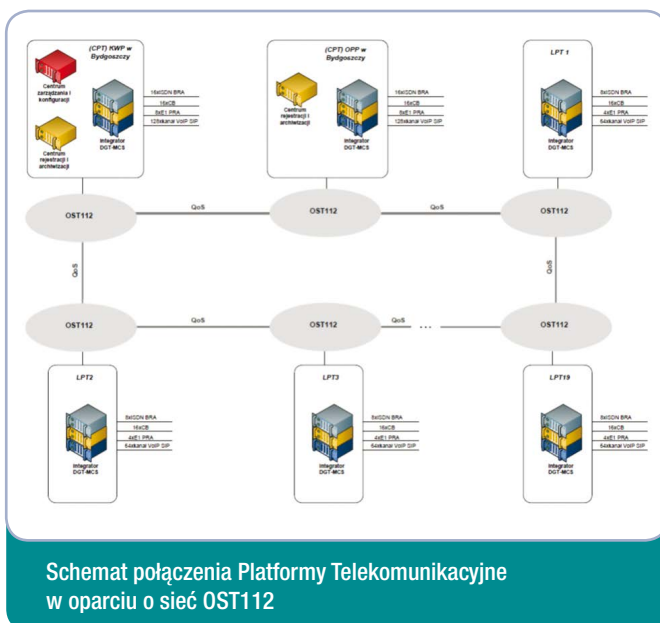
(CPT) KWP w Bydgoszczy

Centrum zarządzania i konfiguracji

Centrum rejestracji i archiwizacji

16xISDN BRA
16xCB
8xE1 PRA
128kanał VoIP SIP

Integrator DGT-MCS

(CPT) OPP w Bydgoszczy

Centrum rejestracji i archiwizacji

16xISDN BRA
16xCB
8xE1 PRA
128kanał VoIP SIP

Integrator DGT-MCS

LPT 1

8xISDN BRA
16xCB
4xE1 PRA
64kanał VoIP SIP

Integrator DGT-MCS

OST112

QoS

OST112

QoS

OST112

QoS

QoS

OST112

QoS

OST112

QoS

...

OST112

LPT2

8xISDN BRA
16xCB
4xE1 PRA
64kanał VoIP SIP

Integrator DGT-MCS

LPT3

8xISDN BRA
16xCB
4xE1 PRA
64kanał VoIP SIP

Integrator DGT-MCS

LPT19

8xISDN BRA
16xCB
4xE1 PRA
64kanał VoIP SIP

Integrator DGT-MCS

Schemat połączenia Platformy Telekomunikacyjne w oparciu o sieć OST112